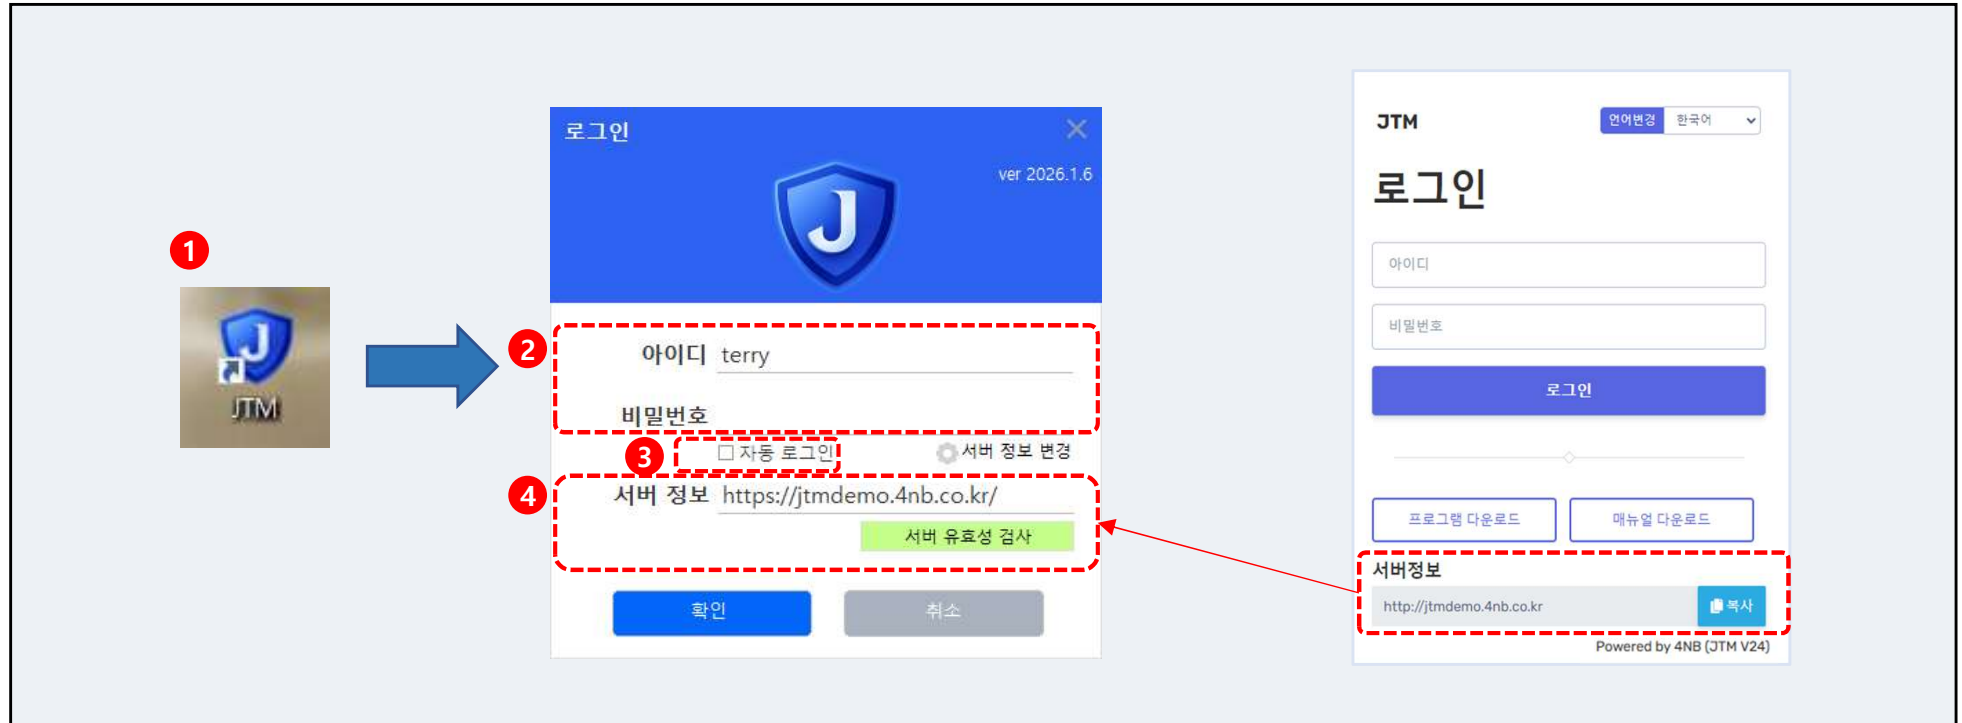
1

J

JTM

로그인

ver 2026.1.6

J

2

아이디 terry

비밀번호

3

☐ 자동 로그인

서버 정보 변경

4

서버 정보 https://jtmdemo.4nb.co.kr/

서버 유효성 검사

확인

취소

JTM

언어변경 한국어

로그인

아이디

비밀번호

로그인

프로그램 다운로드

매뉴얼 다운로드

서버정보

http://jtmdemo.4nb.co.kr

복사

Powered by 4NB (JTM V24)